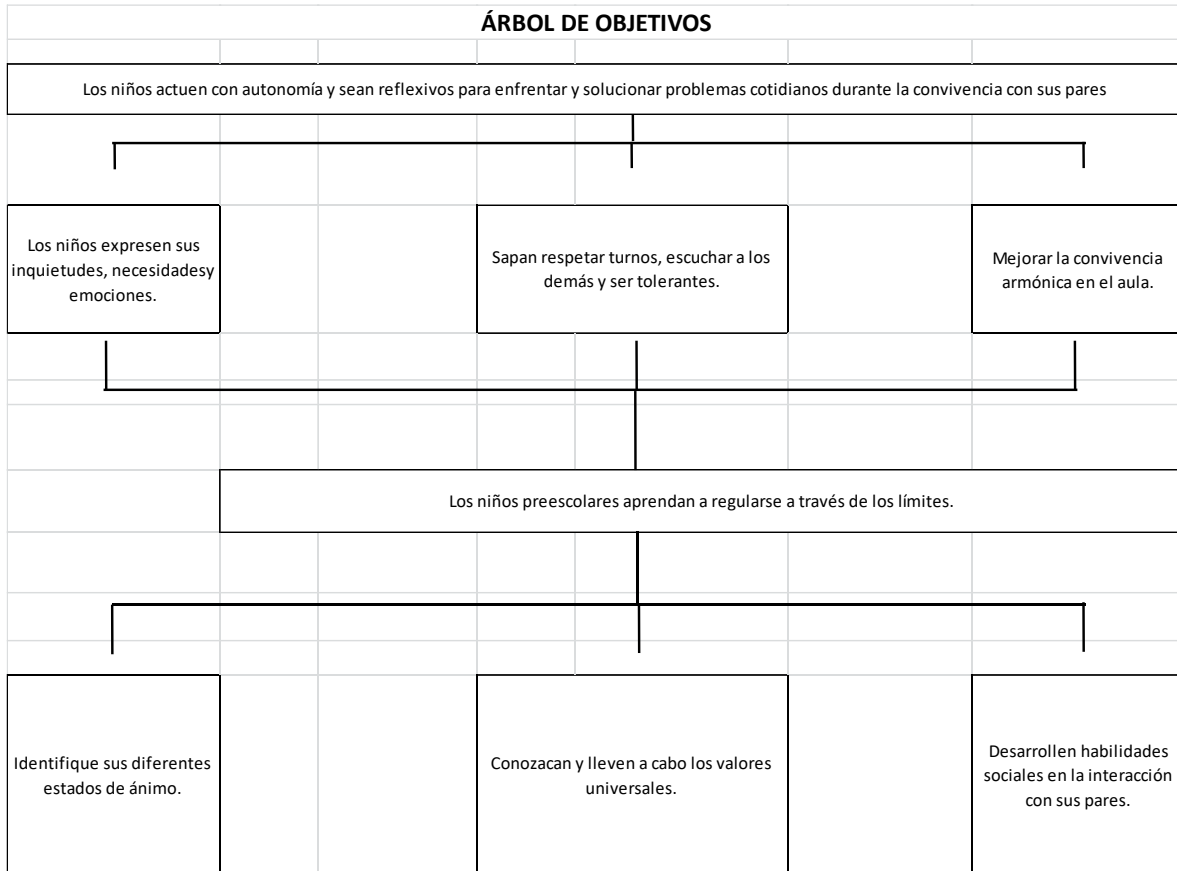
ÁRBOL DE OBJETIVOS

Los niños actuen con autonomía y sean reflexivos para enfrentar y solucionar problemas cotidianos durante la convivencia con sus pares

Los niños expresen sus inquietudes, necesidadesy emociones.

Sapan respetar turnos, escuchar a los demás y ser tolerantes.

Mejorar la convivencia armónica en el aula.

Los niños preescolares aprendan a regularse a través de los límites.

Identifique sus diferentes estados de ánimo.

Conozacan y lleven a cabo los valores universales.

Desarrollen habilidades sociales en la interacción con sus pares.